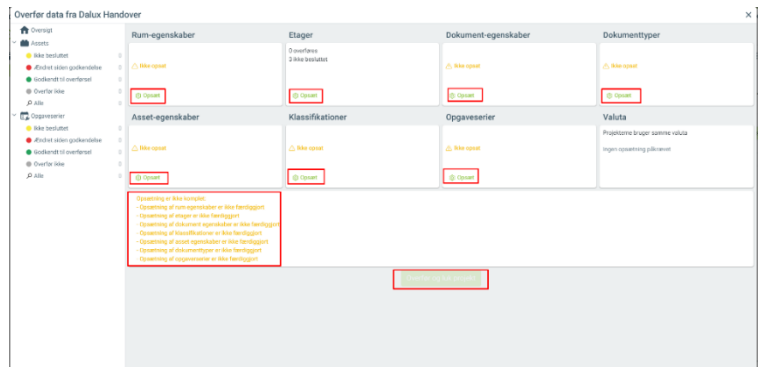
Overfør data fra Dalux Handover

×

Oversigt
Assets
Ikke besluttet
Ændret siden godkendelse
Godkendt til overførsel
Overfør ikke
Alle
Opgaveserier
Ikke besluttet
Ændret siden godkendelse
Godkendt til overførsel
Overfør ikke
Alle

Rum-egenskaber
Ikke opsat
Opsæt

Etager
0 overføres
3 ikke besluttet
Opsæt

Dokument-egenskaber
Ikke opsat
Opsæt

Dokumenttyper
Ikke opsat
Opsæt

Asset-egenskaber
Ikke opsat
Opsæt

Klassifikationer
Ikke opsat
Opsæt

Opgaveserier
Ikke opsat
Opsæt

Valuta
Projekterne bruger samme valuta
Ingen opsætning påkrævet

Opsætning er ikke komplet:
- Opsætning af rum-egenskaber er ikke færdiggjort
- Opsætning af etager er ikke færdiggjort
- Opsætning af dokument-egenskaber er ikke færdiggjort
- Opsætning af klassifikationer er ikke færdiggjort
- Opsætning af asset-egenskaber er ikke færdiggjort
- Opsætning af dokumenttyper er ikke færdiggjort
- Opsætning af opgaveserier er ikke færdiggjort

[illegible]